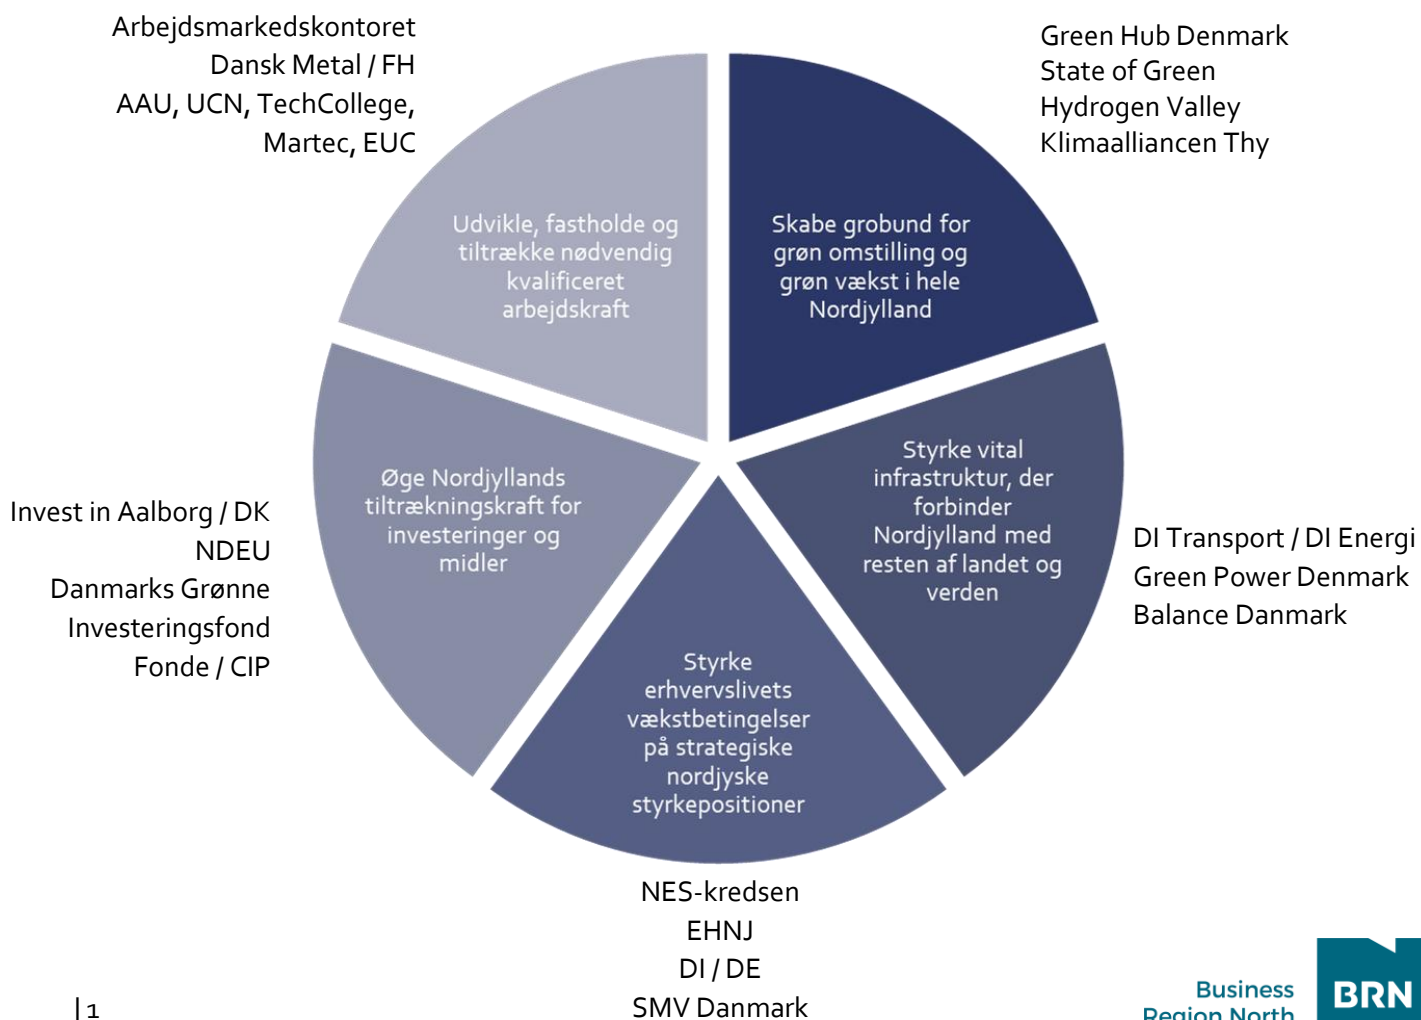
Arbejdsmarkedskontoret
Dansk Metal / FH
AAU, UCN, TechCollege,
Martec, EUC

Green Hub Denmark
State of Green
Hydrogen Valley
Klimaalliancen Thy

Udvikle, fastholde og tiltrække nødvendig kvalificeret arbejdskraft

Skabe grobund for grøn omstilling og grøn vækst i hele Nordjylland

Øge Nordjyllands tiltrækningskraft for investeringer og midler

Styrke vital infrastruktur, der forbinder Nordjylland med resten af landet og verden

Styrke erhvervslivets vækstbetingelser på strategiske nordjyske styrkepositioner

Invest in Aalborg / DK
NDEU
Danmarks Grønne
Investeringsfond
Fonde / CIP

DI Transport / DI Energi
Green Power Denmark
Balance Danmark

NES-kredsen
EHNJ
DI / DE
SMV Danmark

| 1

Business
Region North
BRN